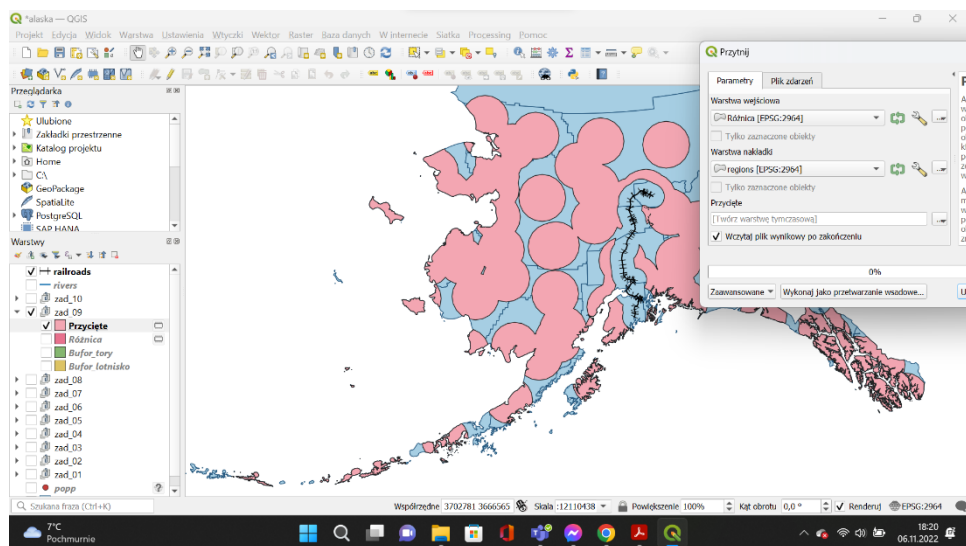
*alaska — QGIS

Projekt Edycja Widok Warstwa Ustawienia Wtyczki Wektor Raster Baza danych W internecie Siatka Processing Pomoc

Przeglądarka

Ulubione
Zakładki przestrzenne
Katalog projektu
Home
C:\
GeoPackage
SpatiaLite
PostgreSQL
SAP HANA

Warstwy

railroads
rivers
zad_10
zad_09
Przycięte
Różnica
Bufor_tory
Bufor lotnisko
zad_08
zad_07
zad_06
zad_05
zad_04
zad_03
zad_02
zad_01
popp

Przytnij

Parametry
Plik zdarzeń

Warstwa wejściowa
Różnica [EPSG:2964]
Tylko zaznaczone obiekty

Warstwa nakładki
regions [EPSG:2964]
Tylko zaznaczone obiekty

Przycięte
[Twórz warstwę tymczasową]
Wczytaj plik wynikowy po zakończeniu

0%

Zaawansowane
Wykonaj jako przetwarzanie wsadowe...

Szukana fraza (Ctrl+K)

Współrzędne 3702781 3666565 Skala 1:2110438 Powiększenie 100% Kąt obrotu 0,0 ° Renderuj EPSG:2964

7°C
Pochmurnie

18:20
06.11.2022